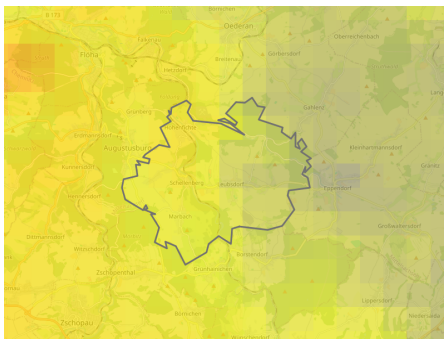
B173
Oederan
Flöha
Falkenau
Gahlenz
Oberreichenbach
Hetzdorf
Breitenau
Grünberg
Gahlenz
Augustusburg
Kleinhartmannsdorf
Erdmannsdorf
Hohenfichte
Grünhainichen
Eppendorf
Hennersdorf
Schellenberg
Waldkirchen
Großwaltersdorf
Dittmannsdorf
Marbach
Witzschdorf
Börnichen
Zschopenthal
Grießbach
Lippersdorf
Zschopau
Krumhermersdorf
Niedersaida